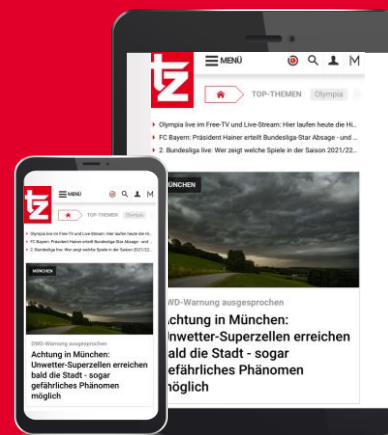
tz MENÜ

TOP-THEMEN Olympia

Olympia live im Free-TV und Live-Stream: Hier laufen heute die Hi...
FC Bayern: Präsident Hainer erteilt Bundesliga-Star Absage - und ...
2. Bundesliga live: Wer zeigt welche Spiele in der Saison 2021/22...

MÜNCHEN

DWD-Warnung ausgesprochen

Achtung in München: Unwetter-Superzellen erreichen bald die Stadt - sogar gefährliches Phänomen möglich

tz MENÜ

TOP-THEMEN Olympia

Olympia live im Free-TV und Live-Stream: Hier laufen heute die Hi...
FC Bayern: Präsident Hainer erteilt Bundesliga-Star Absage - und ...
2. Bundesliga live: Wer zeigt welche Spiele in der Saison 2021/22...

MÜNCHEN

DWD-Warnung ausgesprochen

Achtung in München: Unwetter-Superzellen erreichen bald die Stadt - sogar gefährliches Phänomen möglich